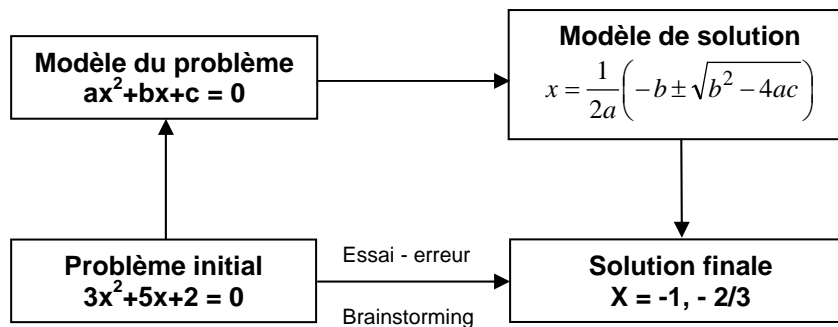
Modèle du problème
$ax^2+bx+c = 0$

Modèle de solution
$x = \frac{1}{2a}\left(-b \pm \sqrt{b^2-4ac}\right)$

Problème initial
$3x^2+5x+2 = 0$

Essai - erreur

Brainstorming

Solution finale
X = -1, - 2/3